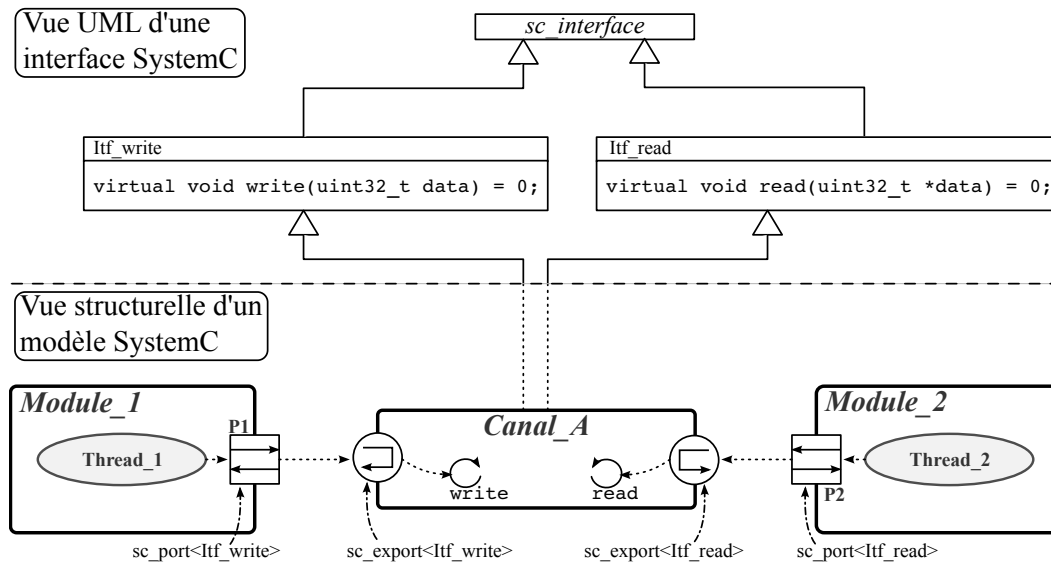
Vue UML d'une interface SystemC

sc_interface

Itf_write

virtual void write(uint32_t data) = 0;

Itf_read

virtual void read(uint32_t *data) = 0;

Vue structurelle d'un modèle SystemC

Module_1

P1

Thread_1

Canal_A

write

read

Module_2

Thread_2

P2

sc_port<Itf_write>

sc_export<Itf_write>

sc_export<Itf_read>

sc_port<Itf_read>